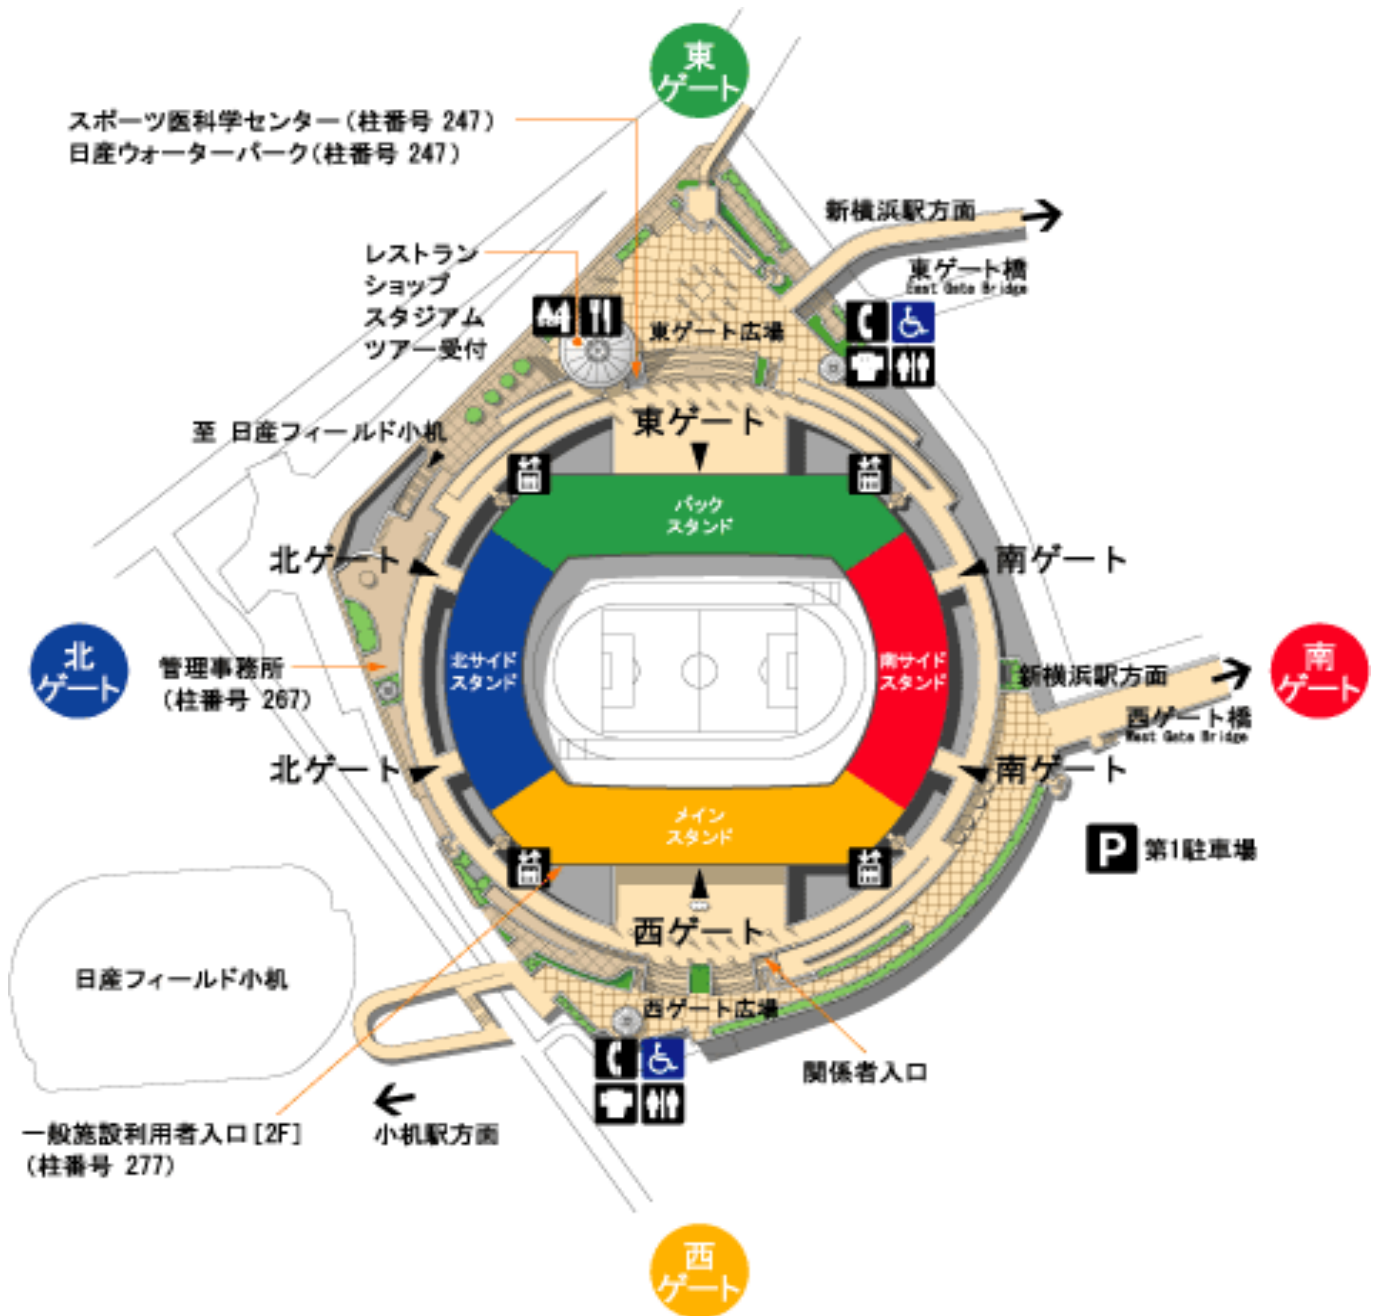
東ゲート

スポーツ医科学センター（柱番号 247）
日産ウォーターパーク（柱番号 247）

新横浜駅方面

レストラン
ショップ
スタジアム
ツアー受付

東ゲート橋
East Gate Bridge

東ゲート広場

至 日産フィールド小机

東ゲート

バック
スタンド

北ゲート

南ゲート

北ゲート

管理事務所
（柱番号 267）

北サイド
スタンド

南サイド
スタンド

新横浜駅方面

南ゲート

西ゲート橋
West Gate Bridge

北ゲート

南ゲート

メイン
スタンド

P 第1駐車場

西ゲート

日産フィールド小机

西ゲート広場

関係者入口

一般施設利用者入口［2F］
（柱番号 277）

小机駅方面

西ゲート